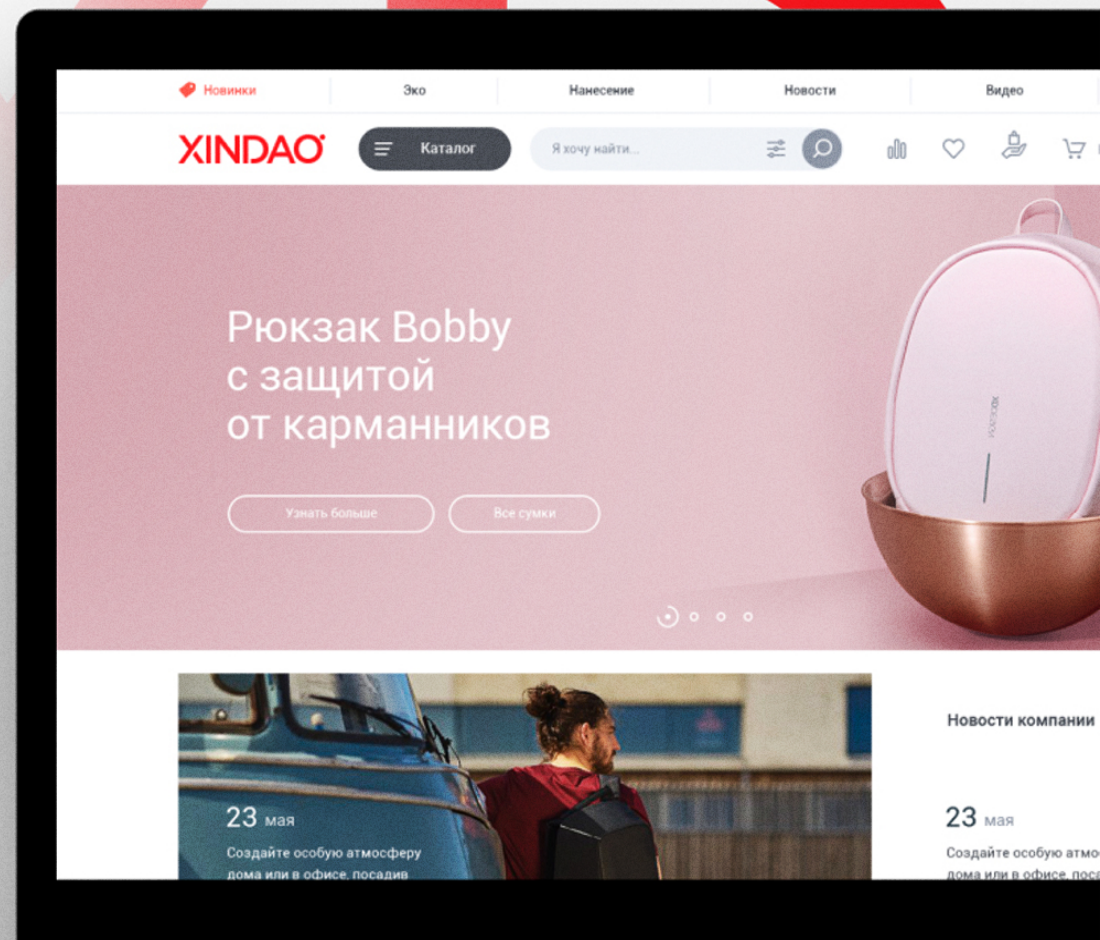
Новинки Эко Нанесение Новости Видео

XINDAO Каталог Я хочу найти...

Рюкзак Bobby с защитой от карманников

Узнать больше Все сумки

23 мая
Создайте особую атмосферу дома или в офисе, посадив

Новости компании

23 мая
Создайте особую атмо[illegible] дома или в офисе, поса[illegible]